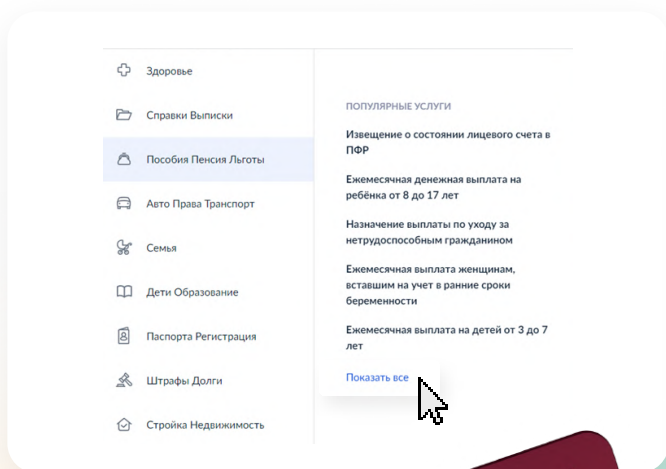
Здоровье

Справки Выписки

Пособия Пенсия Льготы

Авто Права Транспорт

Семья

Дети Образование

Паспорта Регистрация

Штрафы Долги

Стройка Недвижимость

ПОПУЛЯРНЫЕ УСЛУГИ

Извещение о состоянии лицевого счета в ПФР

Ежемесячная денежная выплата на ребёнка от 8 до 17 лет

Назначение выплаты по уходу за нетрудоспособным гражданином

Ежемесячная выплата женщинам, вставшим на учет в ранние сроки беременности

Ежемесячная выплата на детей от 3 до 7 лет

Показать все